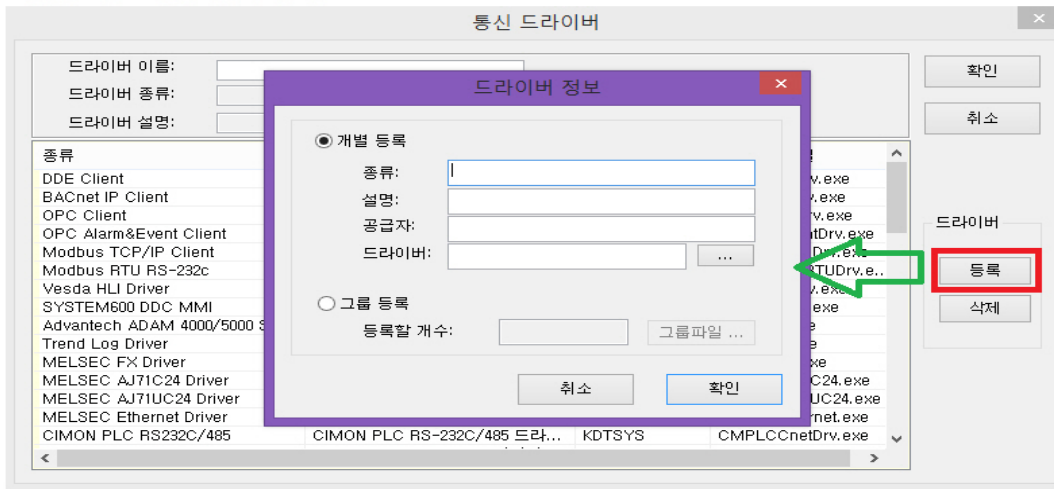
통신 드라이버

드라이버 이름:
드라이버 종류:
드라이버 설명:

확인
취소

드라이버
등록
삭제

| 종류 | | | 명 |
|---|---|---|---|
| DDE Client | | | rv.exe |
| BACnet IP Client | | | rv.exe |
| OPC Client | | | rv.exe |
| OPC Alarm&Event Client | | | ntDrv.exe |
| Modbus TCP/IP Client | | | Drv.exe |
| Modbus RTU RS-232c | | | TUDrv.e.. |
| Vesda HLI Driver | | | |
| SYSTEM600 DDC MMI | | | exe |
| Advantech ADAM 4000/5000 S | | | e |
| Trend Log Driver | | | e |
| MELSEC FX Driver | | | exe |
| MELSEC AJ71C24 Driver | | | C24.exe |
| MELSEC AJ71UC24 Driver | | | UC24.exe |
| MELSEC Ethernet Driver | | | rnet.exe |
| CIMON PLC RS232C/485 | CIMON PLC RS-232C/485 드라... | KDTSYS | CMPLCCnetDrv.exe |

드라이버 정보

개별 등록
종류:
설명:
공급자:
드라이버:
...

그룹 등록
등록할 개수:
그룹파일 ...

취소
확인